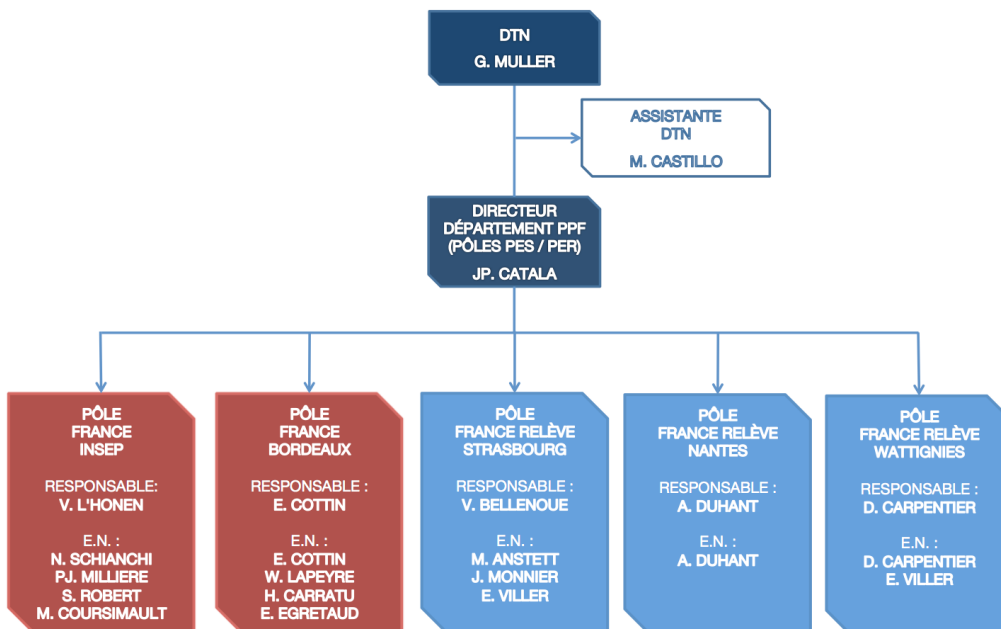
DTN
G. MULLER

ASSISTANTE
DTN
M. CASTILLO

DIRECTEUR
DÉPARTEMENT PPF
(PÔLES PES / PER)
JP. CATALA

PÔLE
FRANCE
INSEP

RESPONSABLE:
V. L'HONEN

E.N. :
N. SCHIANCHI
PJ. MILLIERE
S. ROBERT
M. COURSIMAULT

PÔLE
FRANCE
BORDEAUX

RESPONSABLE :
E. COTTIN

E.N. :
E. COTTIN
W. LAPEYRE
H. CARRATU
E. EGRETAUD

PÔLE
FRANCE RELÈVE
STRASBOURG

RESPONSABLE :
V. BELLENOUE

E.N. :
M. ANSTETT
J. MONNIER
E. VILLER

PÔLE
FRANCE RELÈVE
NANTES

RESPONSABLE :
A. DUHANT

E.N. :
A. DUHANT

PÔLE
FRANCE RELÈVE
WATTIGNIES

RESPONSABLE :
D. CARPENTIER

E.N. :
D. CARPENTIER
E. VILLER